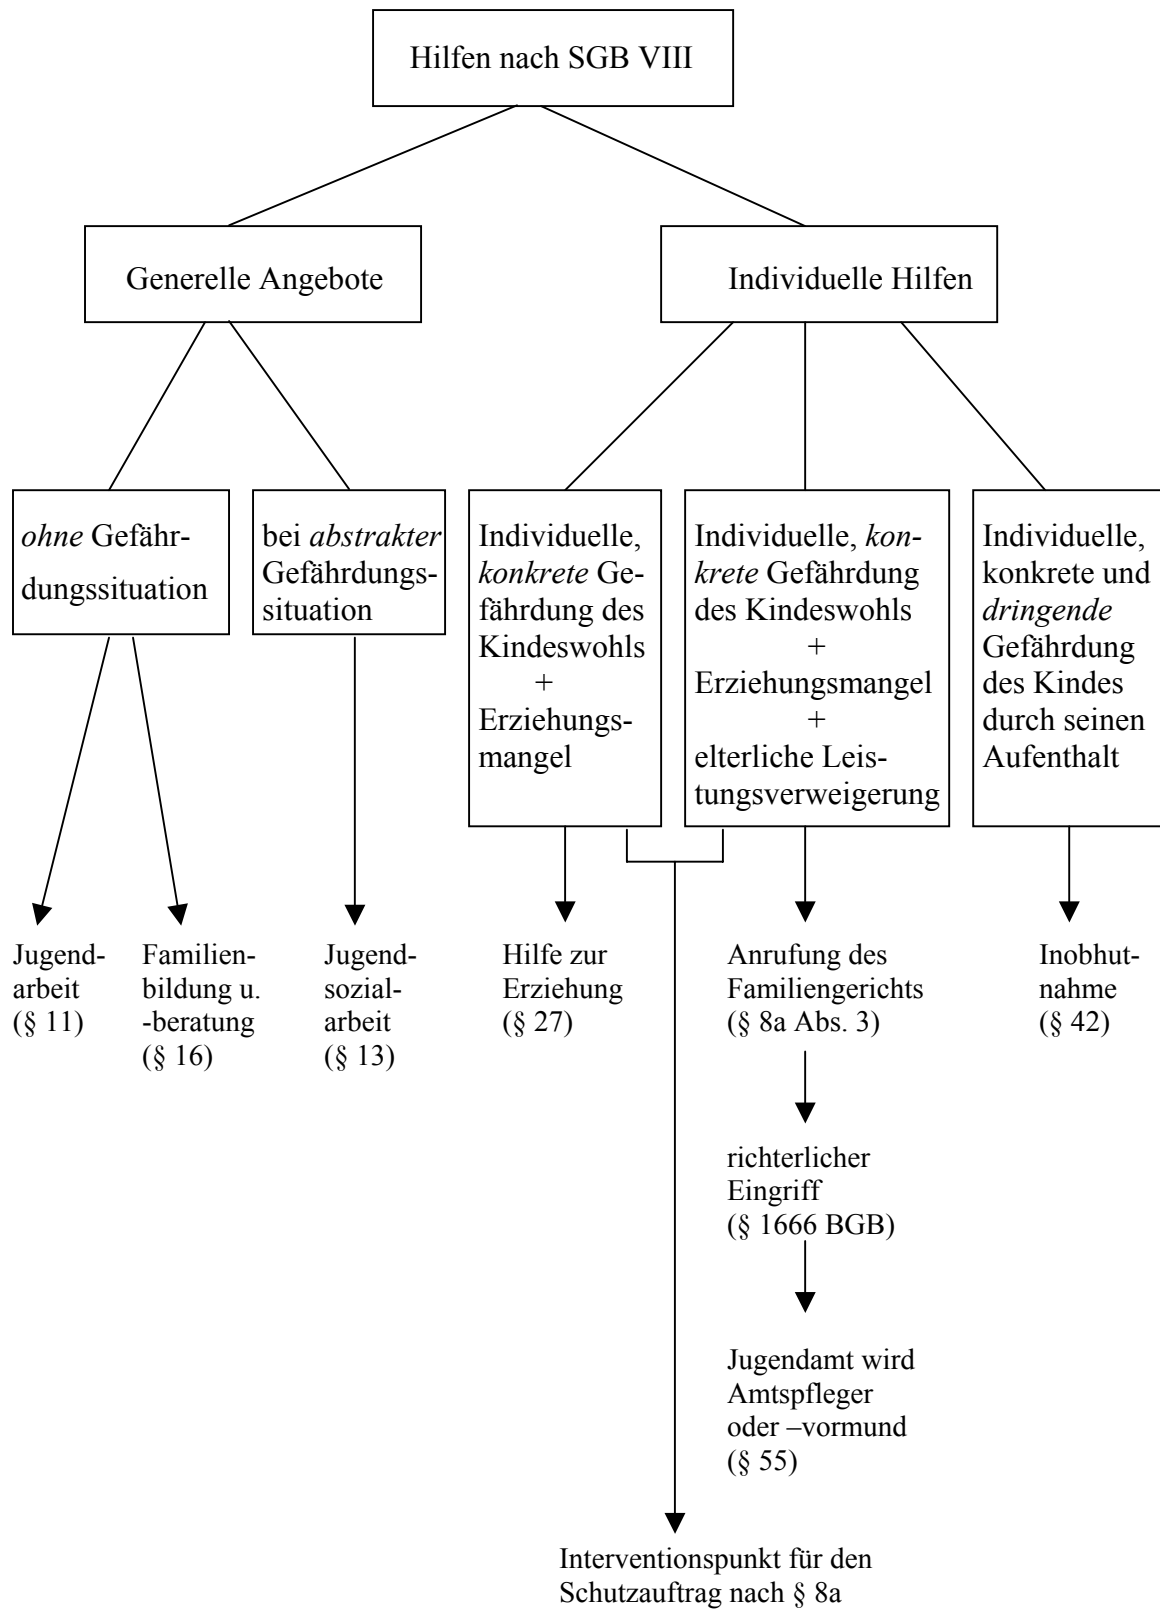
Hilfen nach SGB VIII

Generelle Angebote

Individuelle Hilfen

ohne Gefährdungssituation

bei abstrakter Gefährdungssituation

Individuelle, konkrete Gefährdung des Kindeswohls + Erziehungsmangel

Individuelle, konkrete Gefährdung des Kindeswohls + Erziehungsmangel + elterliche Leistungsverweigerung

Individuelle, konkrete und dringende Gefährdung des Kindes durch seinen Aufenthalt

Jugendarbeit (§ 11)

Familienbildung u. -beratung (§ 16)

Jugendsozialarbeit (§ 13)

Hilfe zur Erziehung (§ 27)

Anrufung des Familiengerichts (§ 8a Abs. 3)

Inobhutnahme (§ 42)

richterlicher Eingriff (§ 1666 BGB)

Jugendamt wird Amtspfleger oder –vormund (§ 55)

Interventionspunkt für den Schutzauftrag nach § 8a